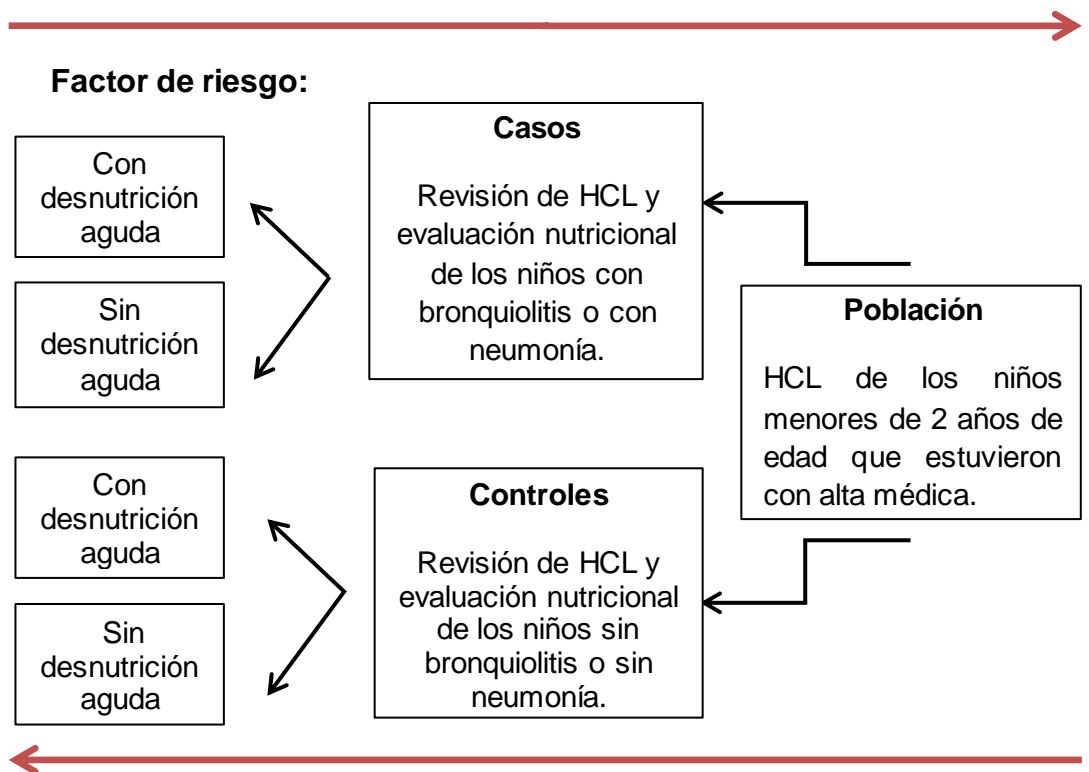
Factor de riesgo:

Con desnutrición aguda

Sin desnutrición aguda

Casos

Revisión de HCL y evaluación nutricional de los niños con bronquiolitis o con neumonía.

Población

HCL de los niños menores de 2 años de edad que estuvieron con alta médica.

Con desnutrición aguda

Sin desnutrición aguda

Controles

Revisión de HCL y evaluación nutricional de los niños sin bronquiolitis o sin neumonía.